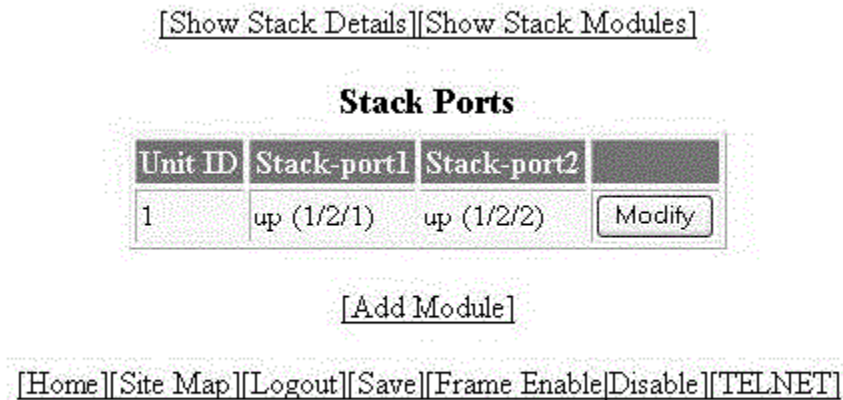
[Show Stack Details][Show Stack Modules]

Stack Ports

| Unit ID | Stack-port1 | Stack-port2 | |
|---|---|---|---|
| 1 | up (1/2/1) | up (1/2/2) | Modify |

[Add Module]

[Home][Site Map][Logout][Save][Frame Enable|Disable][TELNET]